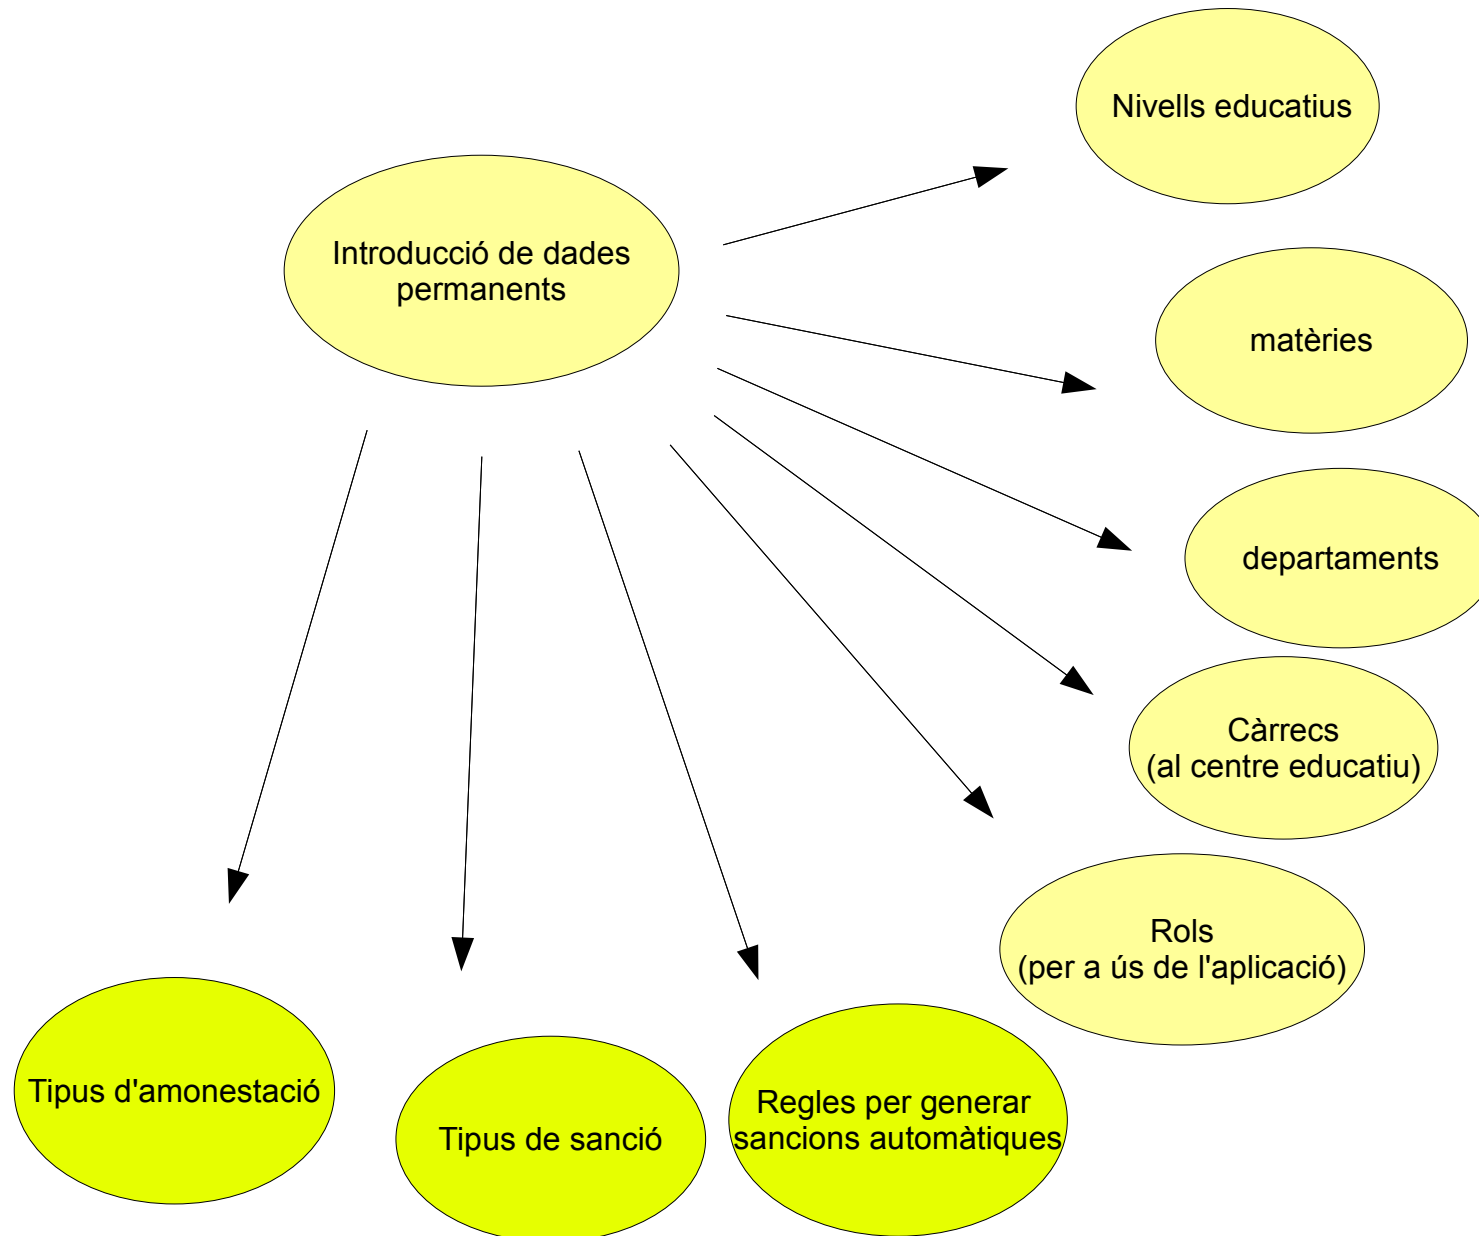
Introducció de dades permanents

Nivells educatius

matèries

departaments

Càrrecs
(al centre educatiu)

Rols
(per a ús de l'aplicació)

Tipus d'amonestació

Tipus de sanció

Regles per generar sancions automàtiques